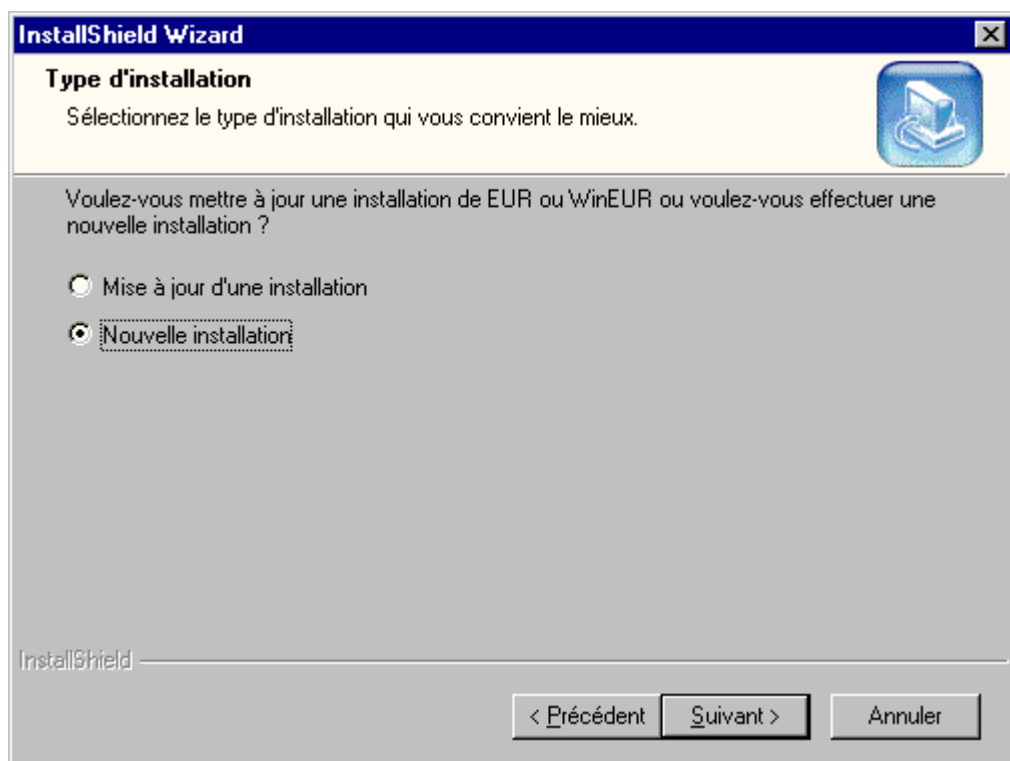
InstallShield Wizard

Type d'installation

Sélectionnez le type d'installation qui vous convient le mieux.

Voulez-vous mettre à jour une installation de EUR ou WinEUR ou voulez-vous effectuer une nouvelle installation ?

Mise à jour d'une installation

Nouvelle installation

InstallShield

< Précédent | Suivant > | Annuler